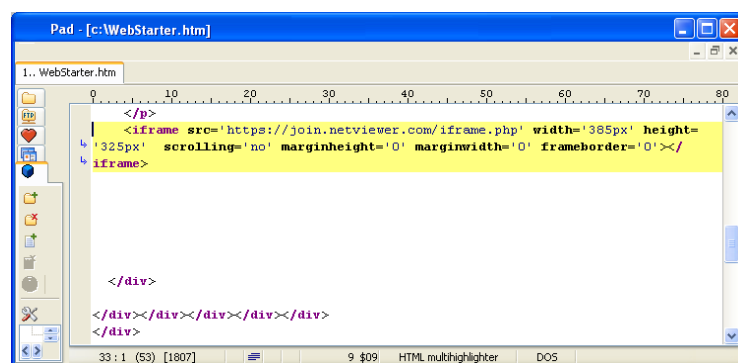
Pad - [c:\WebStarter.htm]

1.. WebStarter.htm

0 10 20 30 40 50 60 70 80

</p>

<iframe src='https://join.netviewer.com/iframe.php' width='385px' height='325px' scrolling='no' marginheight='0' marginwidth='0' frameborder='0'></iframe>

</div>

</div></div></div></div></div>
</div>

33 : 1 (53) [1807] 9 $09 HTML multihighlighter DOS